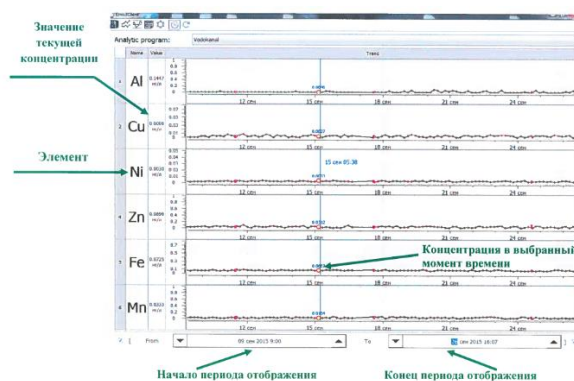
Значение текущей концентрации

Analytic program: Vodokanal

Name Value Trend

Al 0.1447 mg/l
Cu 0.5006 mg/l
Ni 0.0510 mg/l
Zn 0.0898 mg/l
Fe 0.0725 mg/l
Mn 0.0023 mg/l

Элемент

12 сен 15 сен 18 сен 21 сен 24 сен

15 сен 05:38

Концентрация в выбранный момент времени

From 09 сен 2015 9:00

To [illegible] сен 2015 16:07

Начало периода отображения

Конец периода отображения